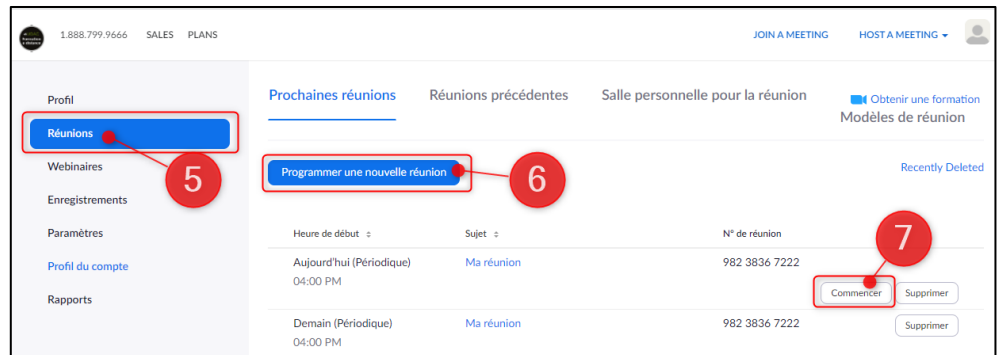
1.888.799.9666 SALES PLANS

JOIN A MEETING HOST A MEETING

Profil

Réunions

Webinaires

Enregistrements

Paramètres

Profil du compte

Rapports

5

Prochaines réunions Réunions précédentes Salle personnelle pour la réunion

Obtenir une formation
Modèles de réunion

Programmer une nouvelle réunion

6

Recently Deleted

7

| Heure de début | Sujet | N° de réunion | |
|---|---|---|---|
| Aujourd'hui (Périodique) 04:00 PM | Ma réunion | 982 3836 7222 | Commencer Supprimer |
| Demain (Périodique) 04:00 PM | Ma réunion | 982 3836 7222 | Supprimer |